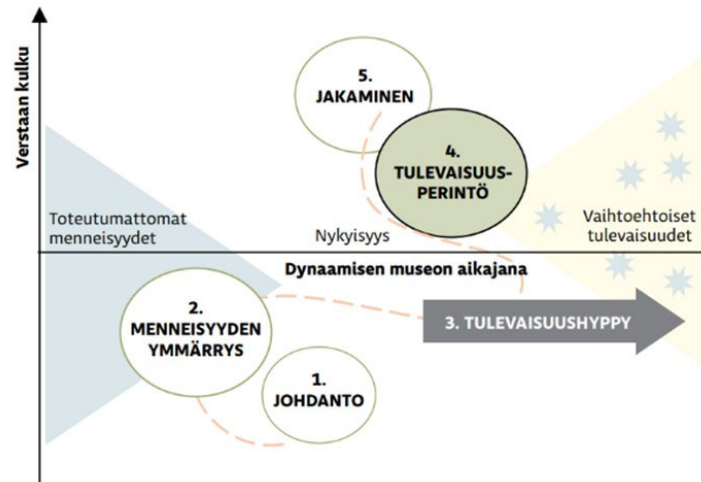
Verstaan kulku

5. JAKAMINEN

4. TULEVAISUUSPERINTÖ

Toteutumattomat menneisyydet

Nykyisyys

Vaihtoehtoiset tulevaisuudet

Dynaamisen museon aikajana

2. MENNEISYYDEN YMMÄRRYS

3. TULEVAISUUSHYPPY

1. JOHDANTO